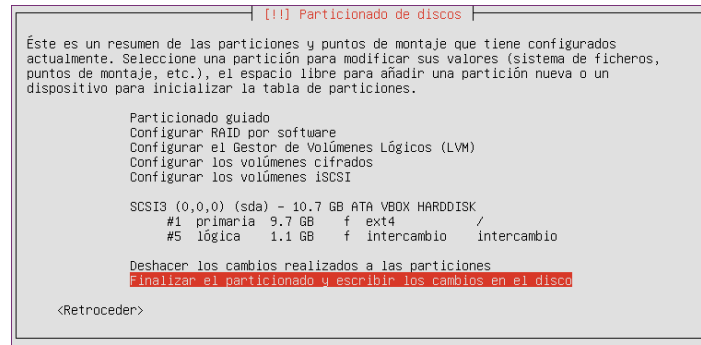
[!!] Particionado de discos

Éste es un resumen de las particiones y puntos de montaje que tiene configurados actualmente. Seleccione una partición para modificar sus valores (sistema de ficheros, puntos de montaje, etc.), el espacio libre para añadir una partición nueva o un dispositivo para inicializar la tabla de particiones.

Particionado guiado
Configurar RAID por software
Configurar el Gestor de Volúmenes Lógicos (LVM)
Configurar los volúmenes cifrados
Configurar los volúmenes iSCSI

SCSI3 (0,0,0) (sda) - 10.7 GB ATA VBOX HARDDISK
#1 primaria 9.7 GB f ext4 /
#5 lógica 1.1 GB f intercambio intercambio

Deshacer los cambios realizados a las particiones
Finalizar el particionado y escribir los cambios en el disco

<Retroceder>